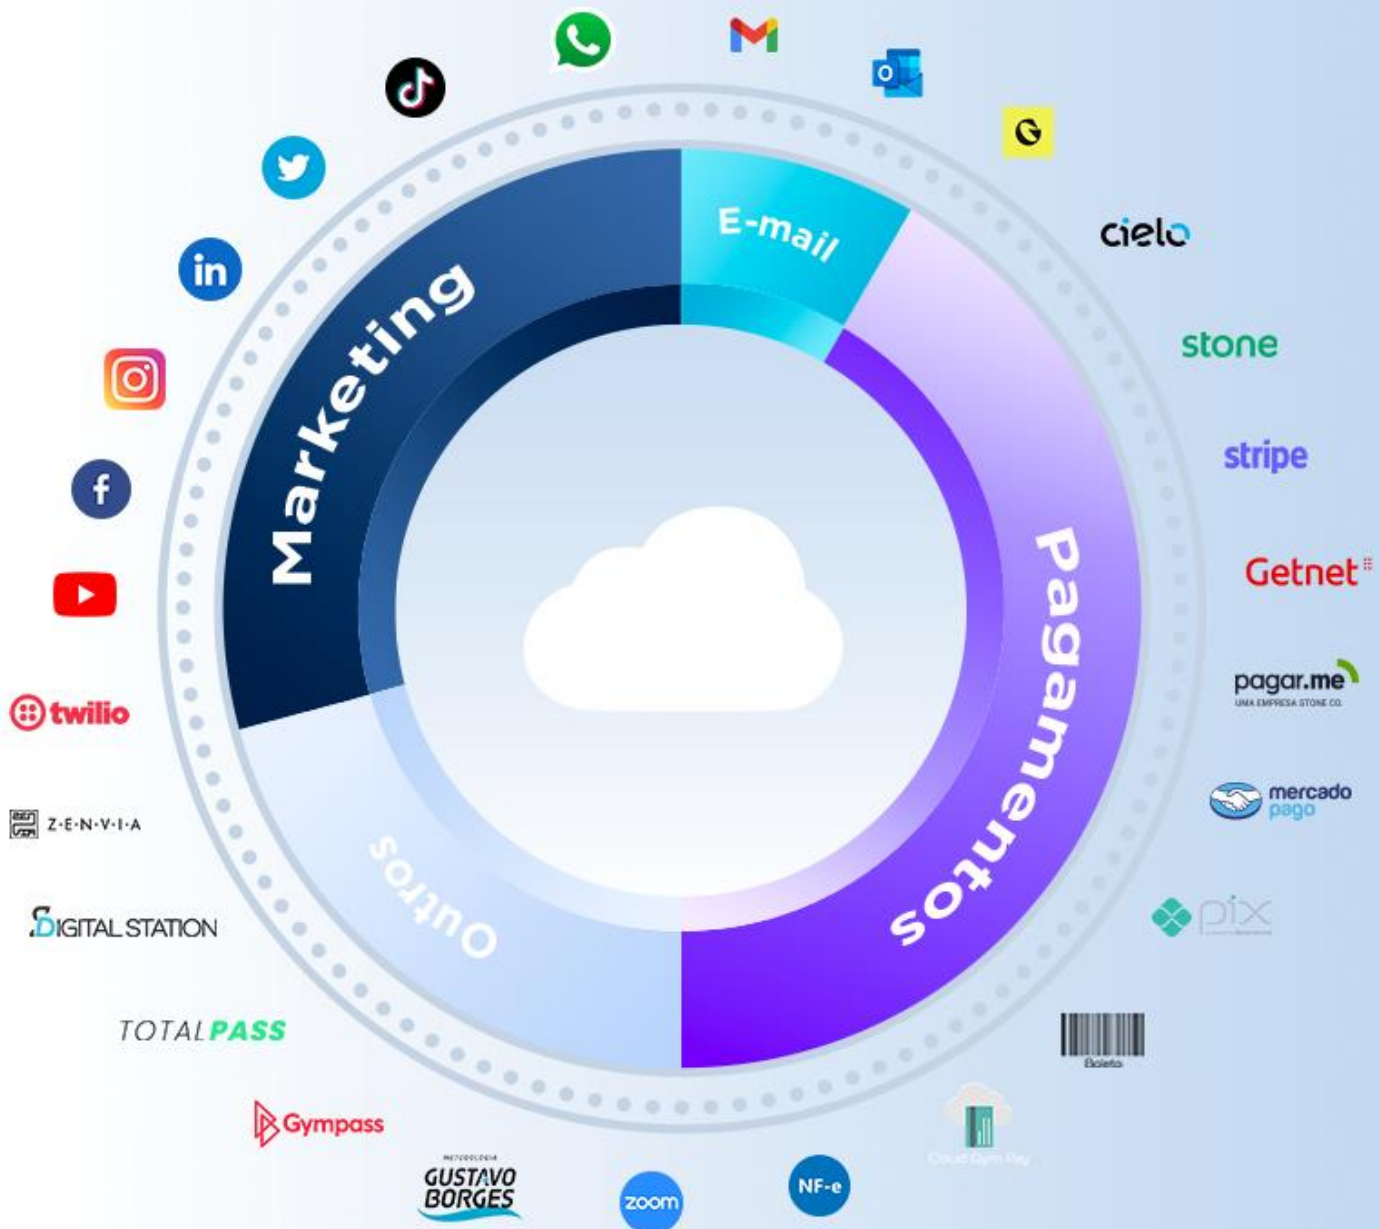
Marketing

E-mail

Pagamentos

Outros

cielo

stone

stripe

Getnet

pagar.me
UMA EMPRESA STONE CO.

mercado pago

pix

Boleto

Cloud Gym Pay

NF-e

zoom

METODOLOGIA GUSTAVO BORGES

Gympass

TOTALPASS

DIGITAL STATION

Z·E·N·V·I·A

twilio

in